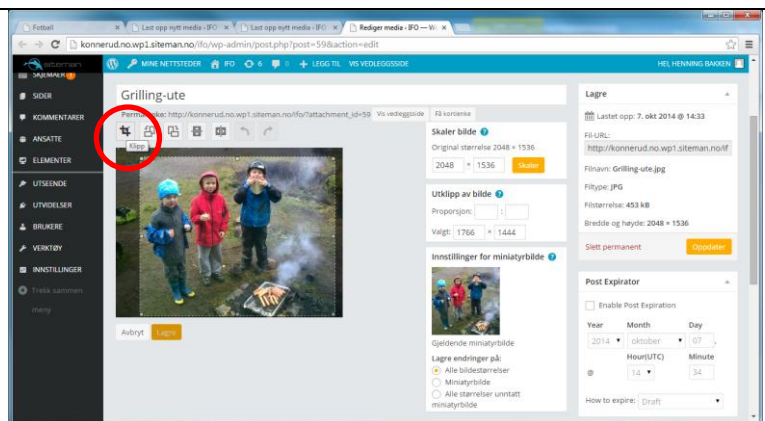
Fotball | Last opp nytt media ‹ IFO | Last opp nytt media ‹ IFO | Rediger media ‹ IFO — W

konnerud.no.wp1.siteman.no/ifo/wp-admin/post.php?post=59&action=edit

MINE NETTSTEDER IFO 6 0 + LEGG TIL VIS VEDLEGGSSIDE HEI, HENNING BAKKEN

SKJEMAER 1
SIDER
KOMMENTARER
ANSATTE
ELEMENTER
UTSEENDE
UTVIDELSER
BRUKERE
VERKTØY
INNSTILLINGER
Trekk sammen meny

Grilling-ute

Permalenke: http://konnerud.no.wp1.siteman.no/ifo/?attachment_id=59 Vis vedleggsside Få kortlenke

Klipp

Avbryt Lagre

Skaler bilde
Original størrelse 2048 × 1536
2048 × 1536 Skaler

Utklipp av bilde
Proporsjon: :
Valgt: 1766 × 1444

Innstillinger for miniatyrbilde
Gjeldende miniatyrbilde
Lagre endringer på:
Alle bildestørrelser
Miniatyrbilde
Alle størrelser unntatt miniatyrbilde

Lagre
Lastet opp: 7. okt 2014 @ 14:33
Fil-URL:
http://konnerud.no.wp1.siteman.no/if
Filnavn: Grilling-ute.jpg
Filtype: JPG
Filstørrelse: 453 kB
Bredde og høyde: 2048 × 1536
Slett permanent Oppdater

Post Expirator
Enable Post Expiration
Year Month Day
2014 oktober 07
Hour(UTC) Minute
@ 14 34
How to expire: Draft